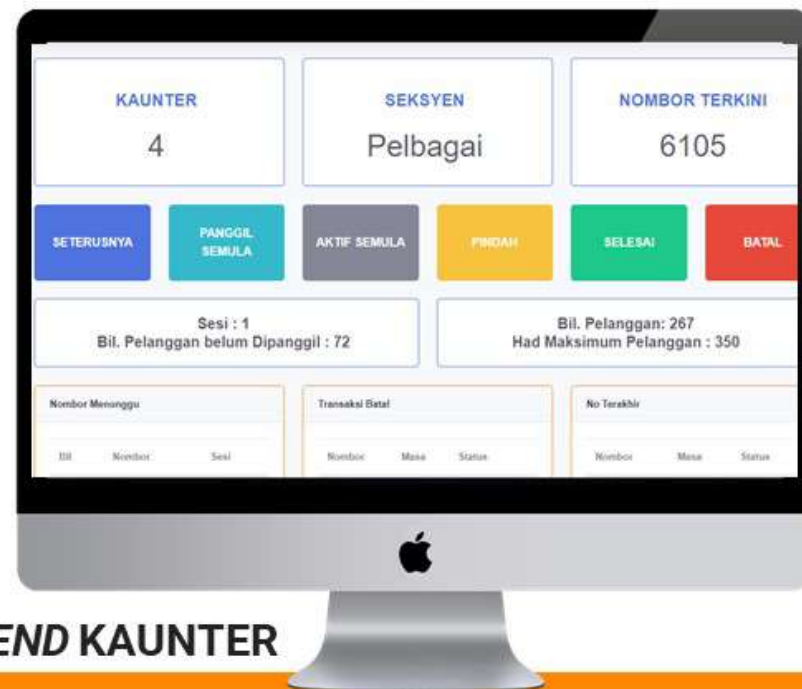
KAUNTER
4

SEKSYEN
Pelbagai

NOMBOR TERKINI
6105

SETERUSNYA

PANGGIL SEMULA

AKTIF SEMULA

PINDAH

SELESAI

BATAL

Sesi : 1
Bil. Pelanggan belum Dipanggil : 72

Bil. Pelanggan: 267
Had Maksimum Pelanggan : 350

Nombor Menunggu

| Bil | Nombor | Sesi |
|---|---|---|

Transaksi Batal

| Nombor | Masa | Status |
|---|---|---|

No Terakhir

| Nombor | Masa | Status |
|---|---|---|

END KAUNTER